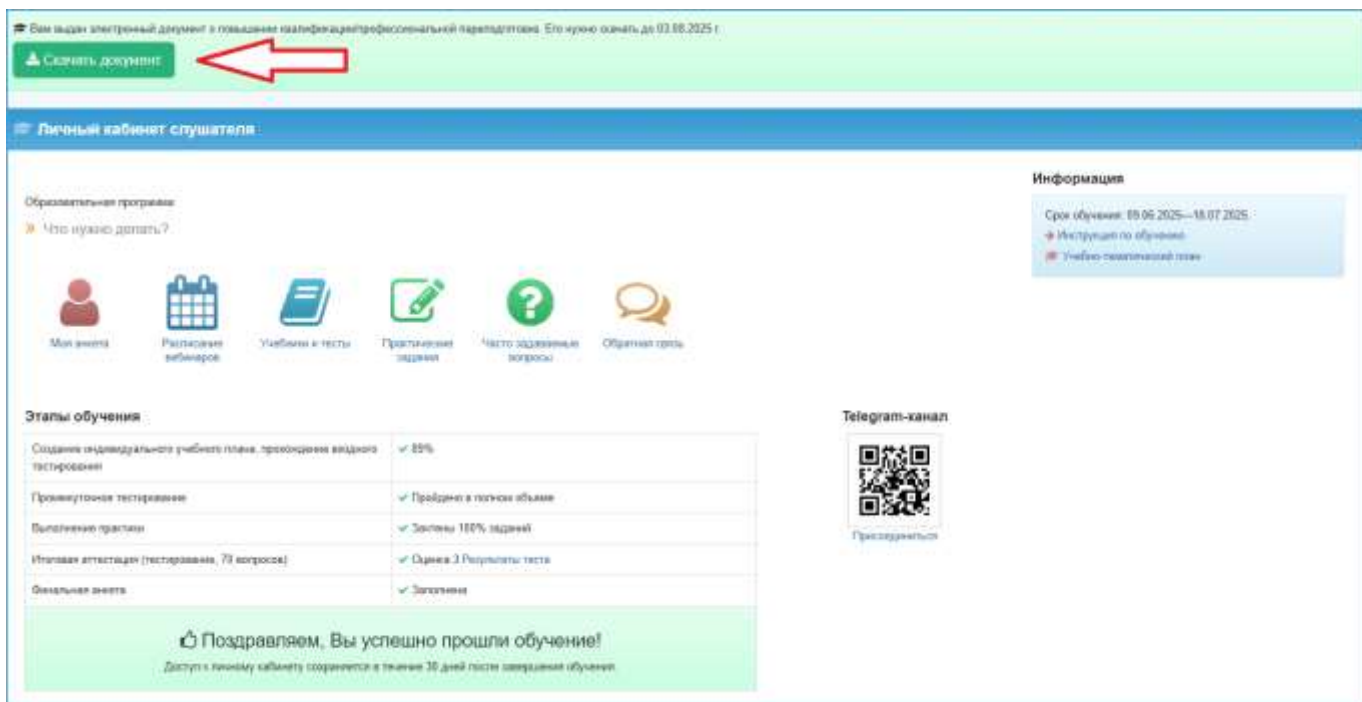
Вам выдан электронный документ о повышении квалификации/профессиональной переподготовке. Его нужно скачать до 03.08.2025 г.

Скачать документ

Личный кабинет слушателя

Образовательная программа

» Что нужно делать?

Моя анкета

Расписание вебинаров

Учебники и тесты

Практические задания

Часто задаваемые вопросы

Обратная связь

Информация

Срок обучения: 09.06.2025—18.07.2025

Инструкция по обучению

Учебно-тематический план

Этапы обучения

| | |
|---|---|
| Создание индивидуального учебного плана, прохождение входного тестирования | ✓ 89% |
| Промежуточное тестирование | ✓ Пройдено в полном объеме |
| Выполнение практики | ✓ Зачтены 100% заданий |
| Итоговая аттестация (тестирование, 70 вопросов) | ✓ Оценка 3 Результаты теста |
| Финальная анкета | ✓ Заполнена |

Поздравляем, Вы успешно прошли обучение!

Доступ к личному кабинету сохранится в течение 30 дней после завершения обучения.

Telegram-канал

Присоединиться